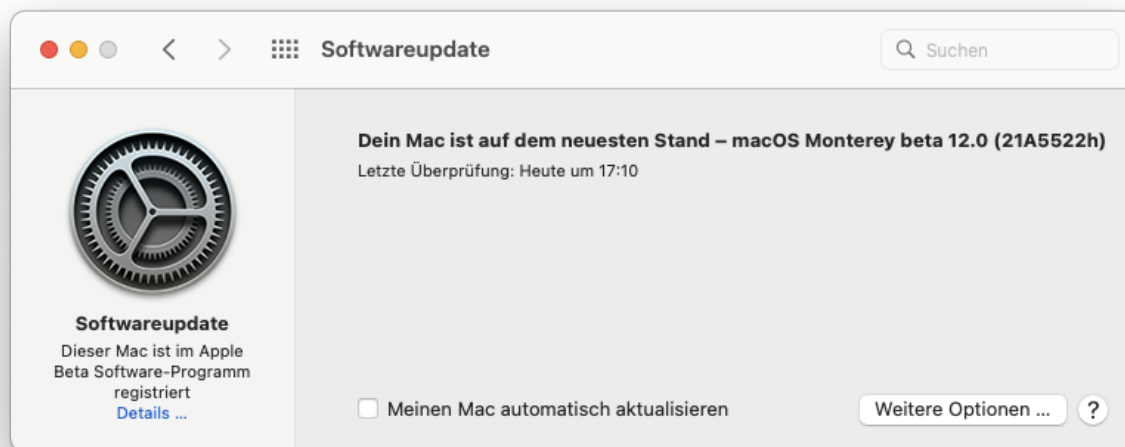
Softwareupdate

Suchen

Softwareupdate

Dieser Mac ist im Apple Beta Software-Programm registriert

Details ...

Dein Mac ist auf dem neuesten Stand – macOS Monterey beta 12.0 (21A5522h)

Letzte Überprüfung: Heute um 17:10

Meinen Mac automatisch aktualisieren

Weitere Optionen ...

?